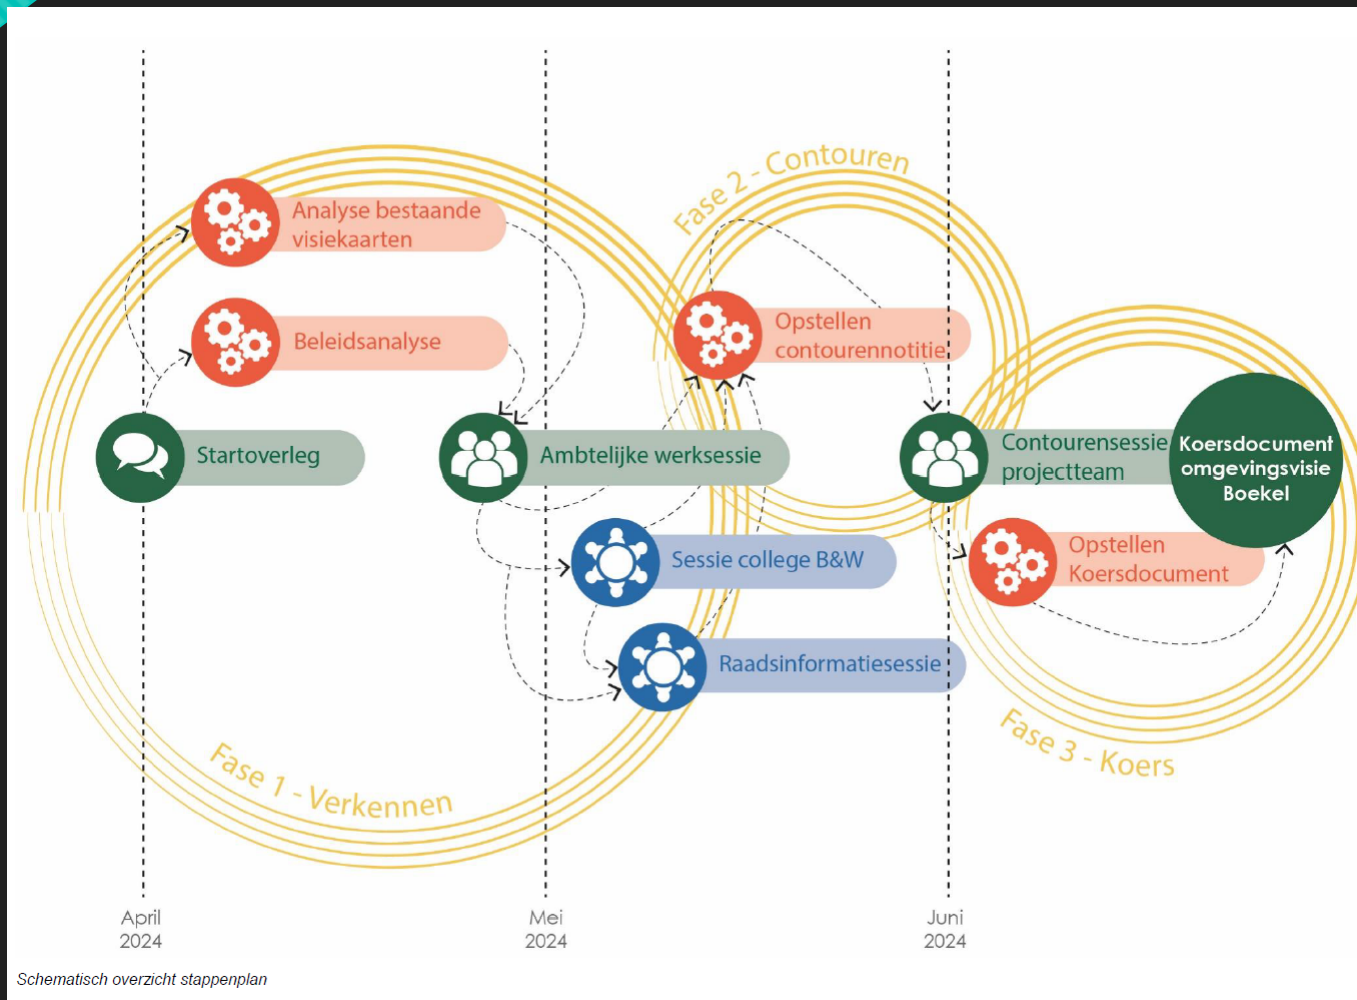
Fase 2 - Contouren

Analyse bestaande visiekaarten

Beleidsanalyse

Opstellen contourennotitie

Startoverleg

Ambtelijke werksessie

Contourensessie projectteam

Koersdocument omgevingsvisie Boekel

Sessie college B&W

Opstellen Koersdocument

Raadsinformatiesessie

Fase 1 - Verkennen

Fase 3 - Koers

April 2024

Mei 2024

Juni 2024

Schematisch overzicht stappenplan